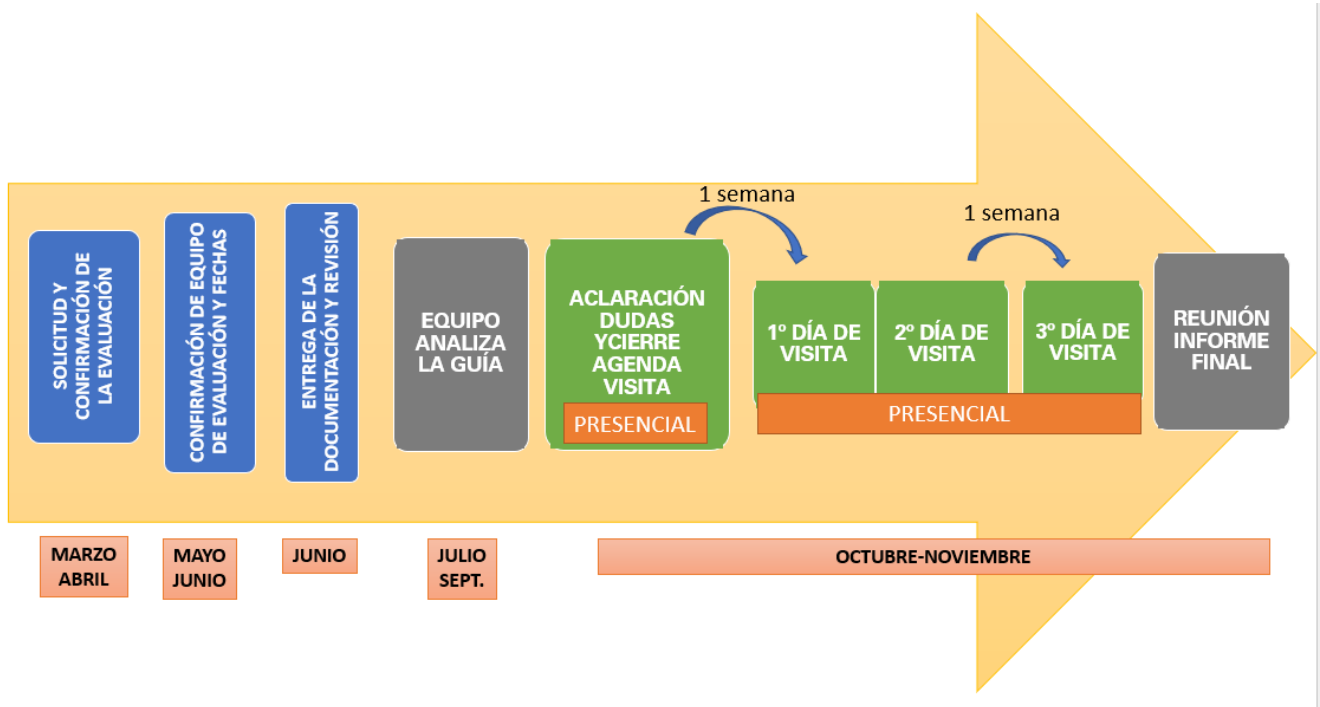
SOLICITUD Y CONFIRMACIÓN DE LA EVALUACIÓN

CONFIRMACIÓN DE EQUIPO DE EVALUACIÓN Y FECHAS

ENTREGA DE LA DOCUMENTACIÓN Y REVISIÓN

EQUIPO ANALIZA LA GUÍA

ACLARACIÓN DUDAS YCIERRE AGENDA VISITA

PRESENCIAL

1 semana

1º DÍA DE VISITA

2º DÍA DE VISITA

1 semana

3º DÍA DE VISITA

PRESENCIAL

REUNIÓN INFORME FINAL

MARZO ABRIL

MAYO JUNIO

JUNIO

JULIO SEPT.

OCTUBRE-NOVIEMBRE